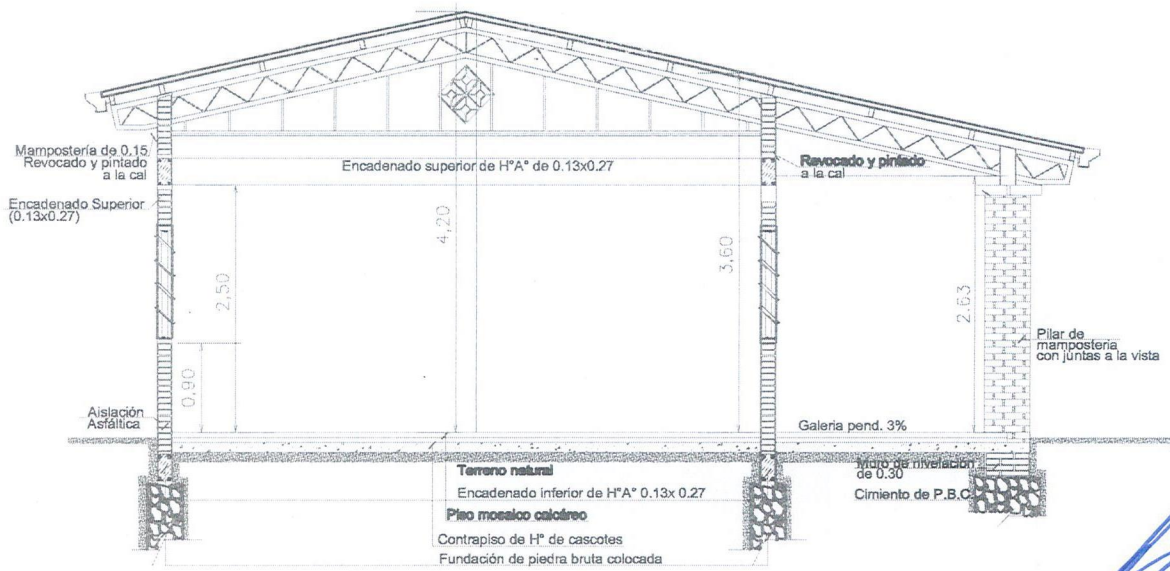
Mampostería de 0.15
Revocado y pintado a la cal

Encadenado superior de H°A° de 0.13x0.27

Revocado y pintado a la cal

Encadenado Superior (0.13x0.27)

4.20

3.60

2.50

2.63

Pilar de mampostería con juntas a la vista

0.90

Aislación Asfáltica

Galeria pend. 3%

Terreno natural

Muro de nivelación de 0.30

Encadenado inferior de H°A° 0.13x 0.27

Cimiento de P.B.C.

Piso mosaico calcáreo

Contrapiso de H° de cascotes

Fundación de piedra bruta colocada